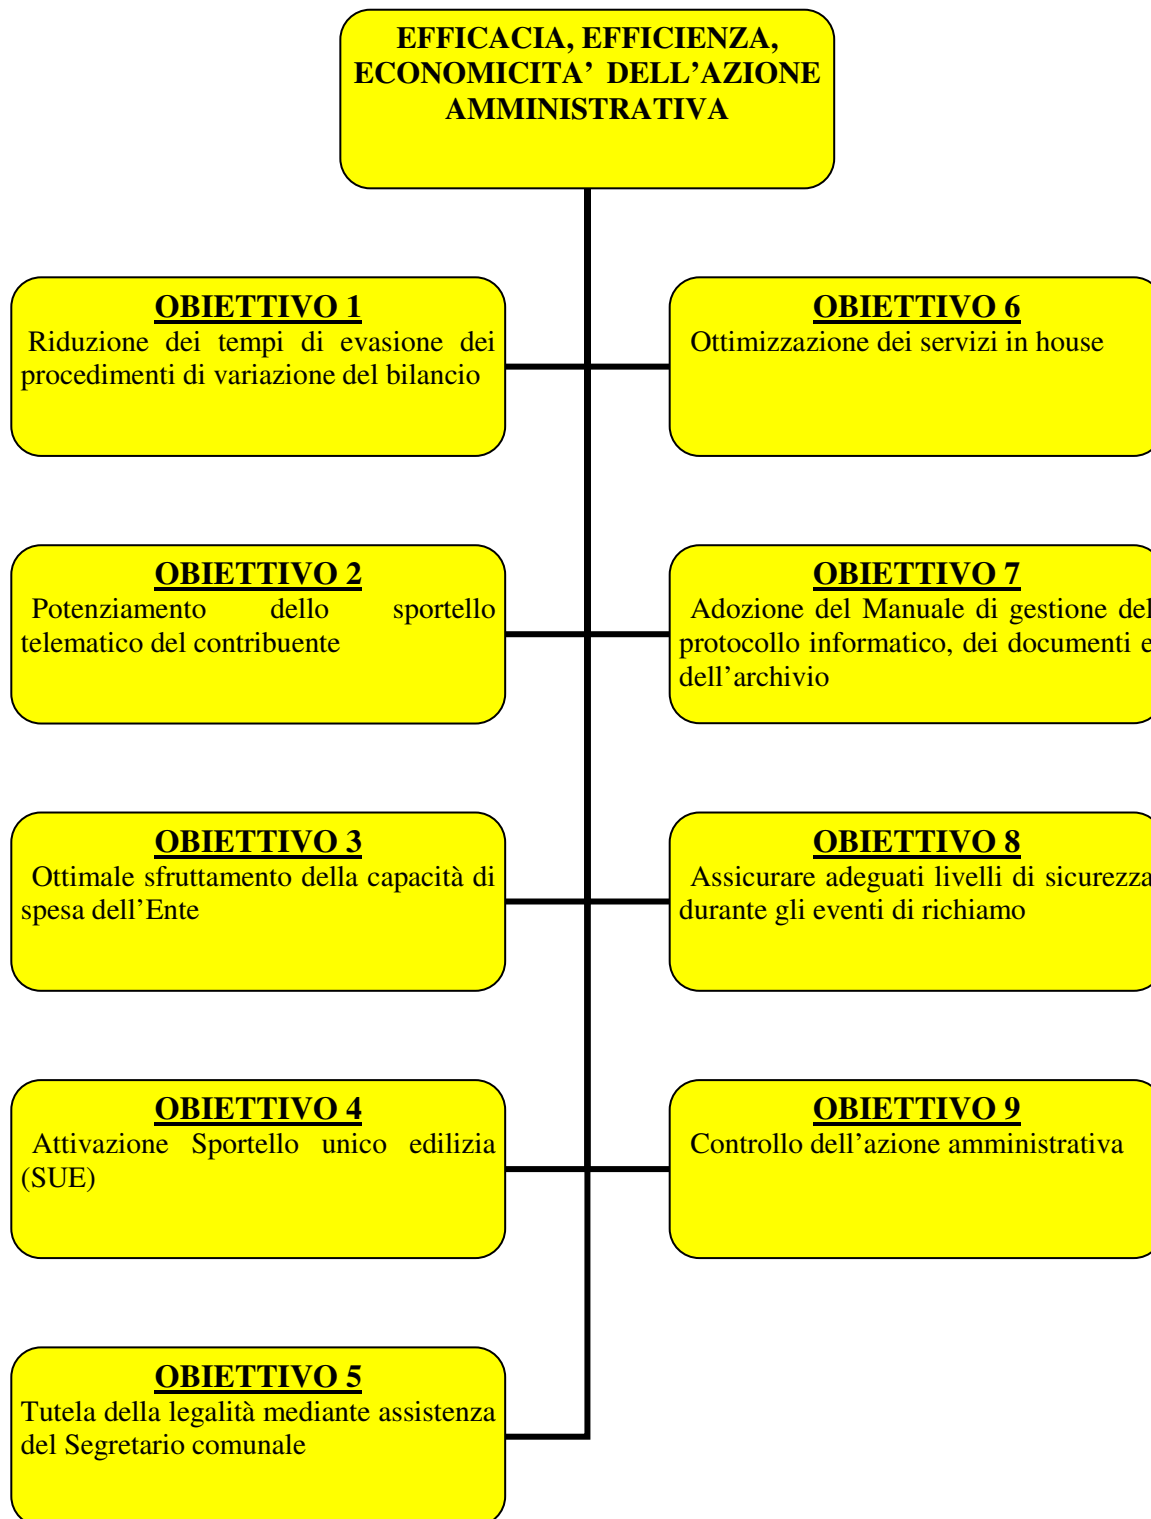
EFFICACIA, EFFICIENZA, ECONOMICITA' DELL'AZIONE AMMINISTRATIVA

OBIETTIVO 1
Riduzione dei tempi di evasione dei procedimenti di variazione del bilancio

OBIETTIVO 6
Ottimizzazione dei servizi in house

OBIETTIVO 2
Potenziamento dello sportello telematico del contribuente

OBIETTIVO 7
Adozione del Manuale di gestione del protocollo informatico, dei documenti e dell'archivio

OBIETTIVO 3
Ottimale sfruttamento della capacità di spesa dell'Ente

OBIETTIVO 8
Assicurare adeguati livelli di sicurezza durante gli eventi di richiamo

OBIETTIVO 4
Attivazione Sportello unico edilizia (SUE)

OBIETTIVO 9
Controllo dell'azione amministrativa

OBIETTIVO 5
Tutela della legalità mediante assistenza del Segretario comunale